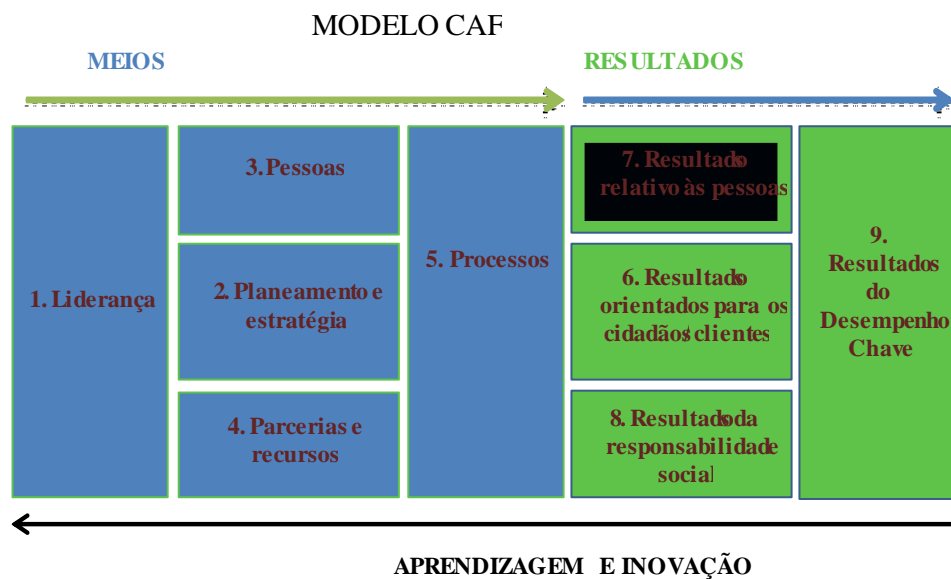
MODELO CAF

MEIOS

RESULTADOS

1. Liderança

3. Pessoas

2. Planeamento e estratégia

4. Parcerias e recursos

5. Processos

7. Resultados relativo às pessoas

6. Resultados orientados para os cidadãos/clientes

8. Resultados da responsabilidade social

9. Resultados do Desempenho Chave

APRENDIZAGEM E INOVAÇÃO